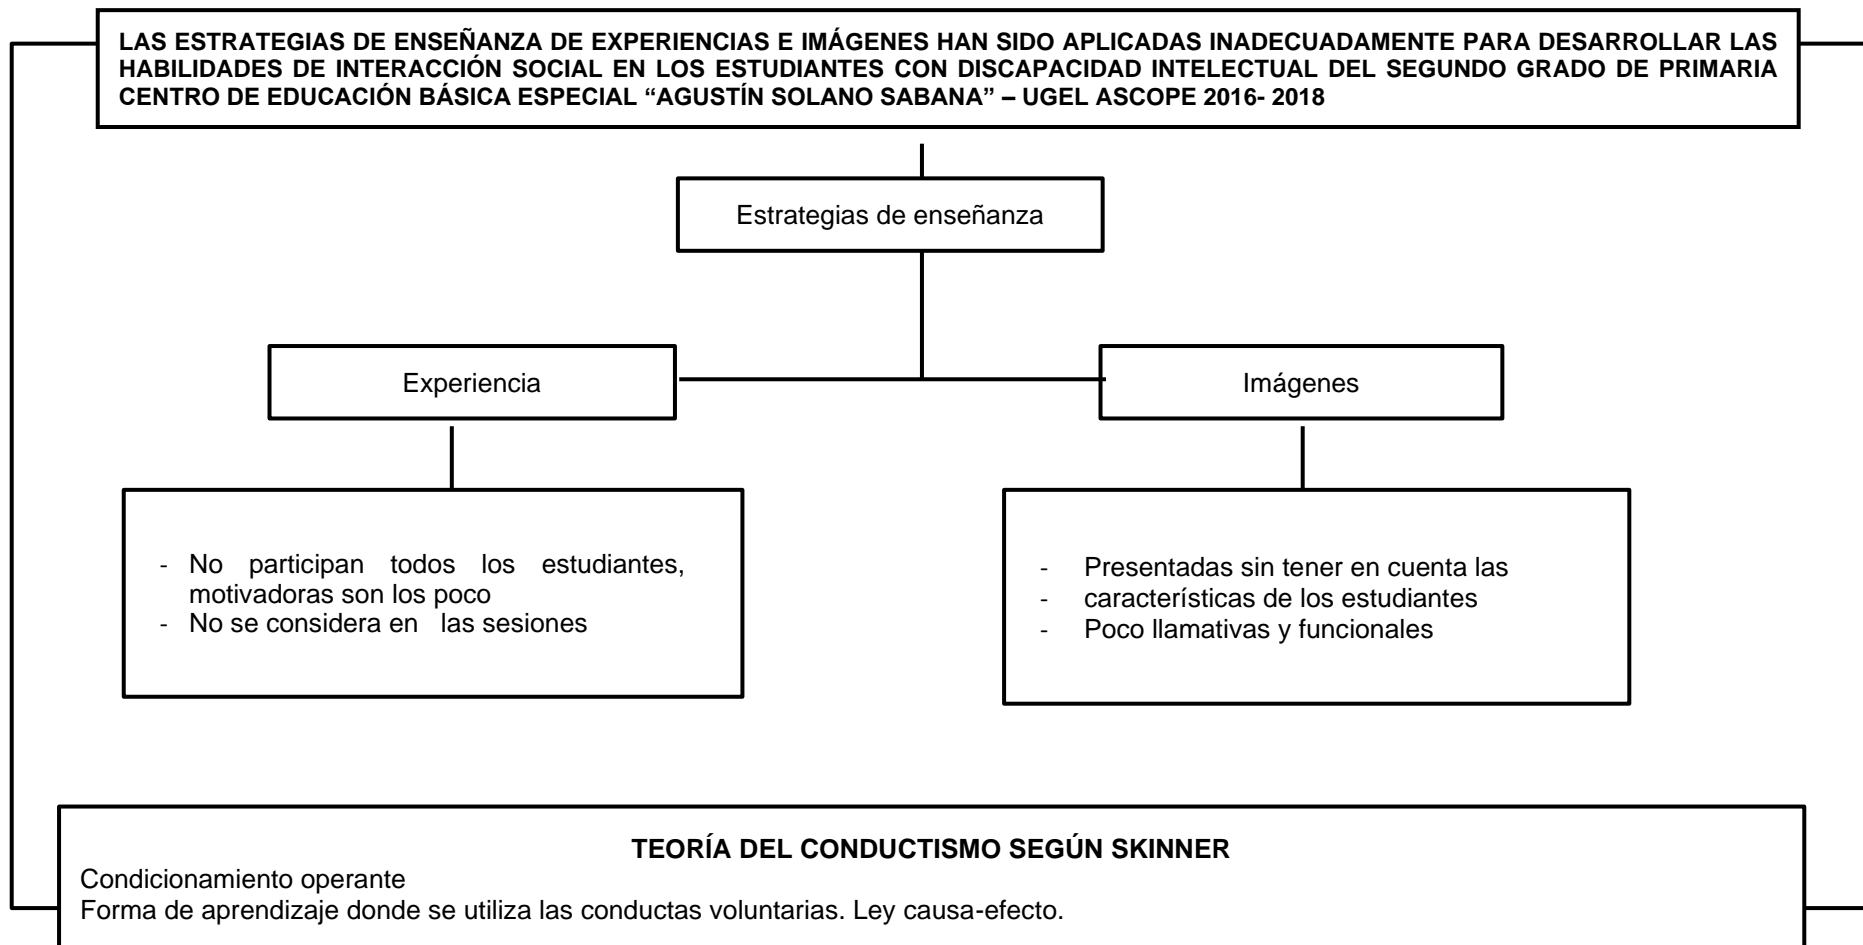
LAS ESTRATEGIAS DE ENSEÑANZA DE EXPERIENCIAS E IMÁGENES HAN SIDO APLICADAS INADECUADAMENTE PARA DESARROLLAR LAS HABILIDADES DE INTERACCIÓN SOCIAL EN LOS ESTUDIANTES CON DISCAPACIDAD INTELECTUAL DEL SEGUNDO GRADO DE PRIMARIA CENTRO DE EDUCACIÓN BÁSICA ESPECIAL "AGUSTÍN SOLANO SABANA" – UGEL ASCOPE 2016- 2018

Estrategias de enseñanza

Experiencia

Imágenes

- No participan todos los estudiantes, motivadoras son los poco
- No se considera en las sesiones

- Presentadas sin tener en cuenta las
- características de los estudiantes
- Poco llamativas y funcionales

TEORÍA DEL CONDUCTISMO SEGÚN SKINNER
Condicionamiento operante
Forma de aprendizaje donde se utiliza las conductas voluntarias. Ley causa-efecto.